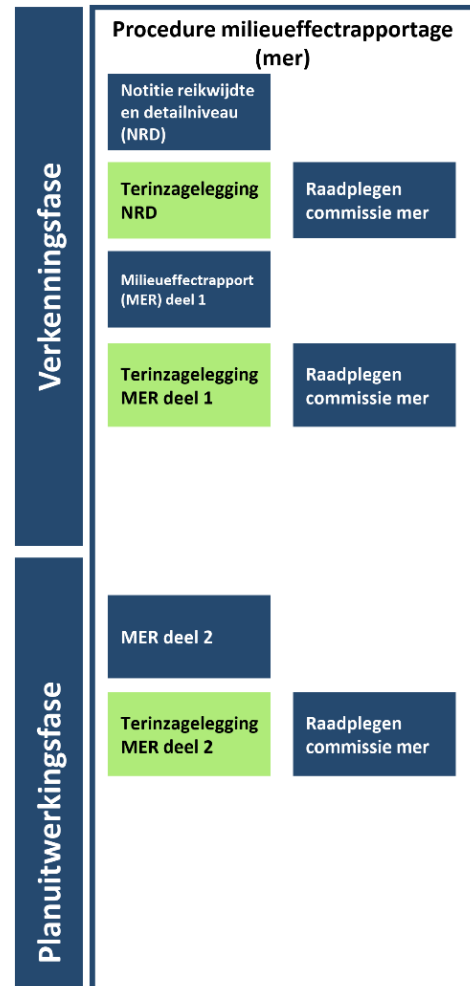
Verkenningsfase

Planuitwerkingsfase

Procedure milieueffectrapportage (mer)

Notitie reikwijdte en detailniveau (NRD)

Terinzagelegging NRD

Raadplegen commissie mer

Milieueffectrapport (MER) deel 1

Terinzagelegging MER deel 1

Raadplegen commissie mer

MER deel 2

Terinzagelegging MER deel 2

Raadplegen commissie mer